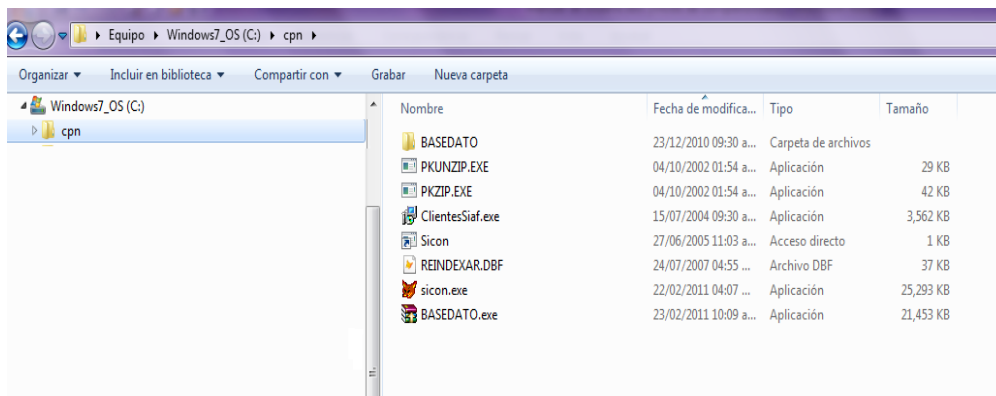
Equipo ▸ Windows7_OS (C:) ▸ cpn ▸

Organizar ▾ Incluir en biblioteca ▾ Compartir con ▾ Grabar Nueva carpeta

Windows7_OS (C:)
cpn

| Nombre | Fecha de modifica... | Tipo | Tamaño |
|---|---|---|---|
| BASEDATO | 23/12/2010 09:30 a... | Carpeta de archivos | |
| PKUNZIP.EXE | 04/10/2002 01:54 a... | Aplicación | 29 KB |
| PKZIP.EXE | 04/10/2002 01:54 a... | Aplicación | 42 KB |
| ClientesSiaf.exe | 15/07/2004 09:30 a... | Aplicación | 3,562 KB |
| Sicon | 27/06/2005 11:03 a... | Acceso directo | 1 KB |
| REINDEXAR.DBF | 24/07/2007 04:55 ... | Archivo DBF | 37 KB |
| sicon.exe | 22/02/2011 04:07 ... | Aplicación | 25,293 KB |
| BASEDATO.exe | 23/02/2011 10:09 a... | Aplicación | 21,453 KB |